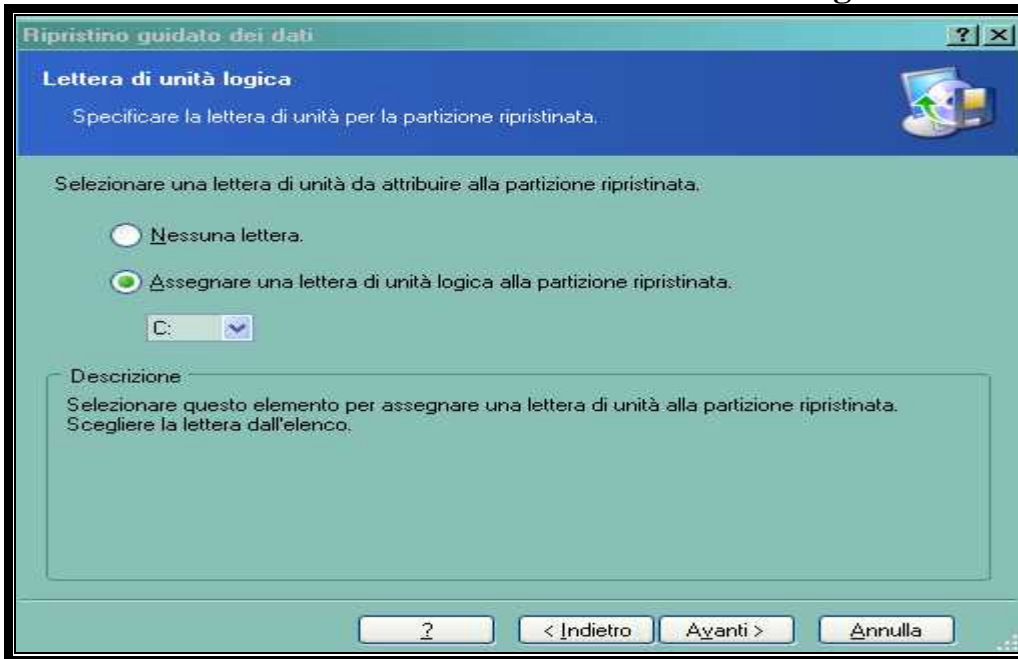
Ripristino guidato dei dati

?
X

Lettera di unità logica

Specificare la lettera di unità per la partizione ripristinata.

Selezionare una lettera di unità da attribuire alla partizione ripristinata.

Nessuna lettera.

Assegnare una lettera di unità logica alla partizione ripristinata.

C:

Descrizione

Selezionare questo elemento per assegnare una lettera di unità alla partizione ripristinata. Scegliere la lettera dall'elenco.

?

< Indietro

Avanti >

Annulla